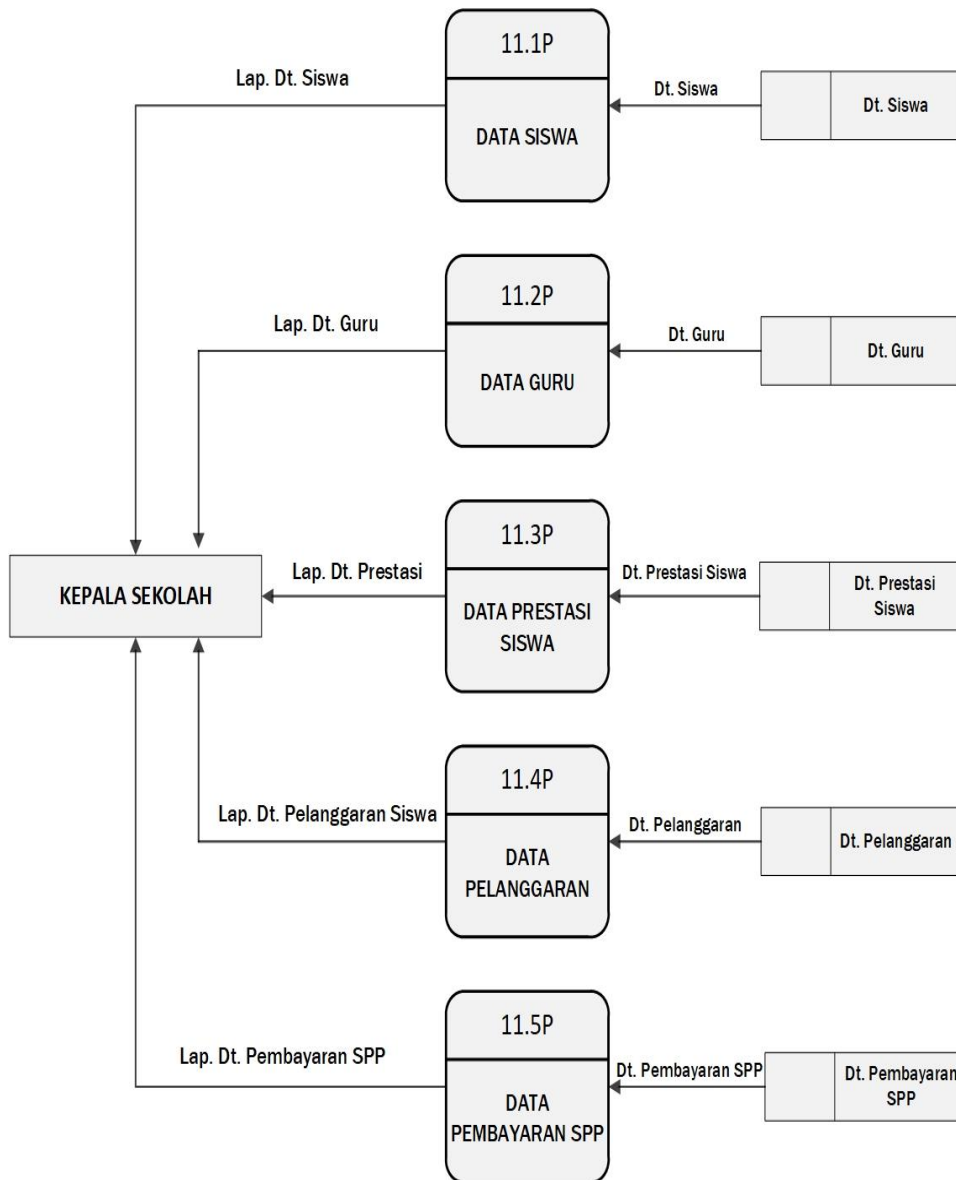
11.1P

DATA SISWA

Lap. Dt. Siswa

Dt. Siswa

Dt. Siswa

11.2P

DATA GURU

Lap. Dt. Guru

Dt. Guru

Dt. Guru

KEPALA SEKOLAH

11.3P

DATA PRESTASI SISWA

Lap. Dt. Prestasi

Dt. Prestasi Siswa

Dt. Prestasi Siswa

11.4P

DATA PELANGGARAN

Lap. Dt. Pelanggaran Siswa

Dt. Pelanggaran

Dt. Pelanggaran

11.5P

DATA PEMBAYARAN SPP

Lap. Dt. Pembayaran SPP

Dt. Pembayaran SPP

Dt. Pembayaran SPP